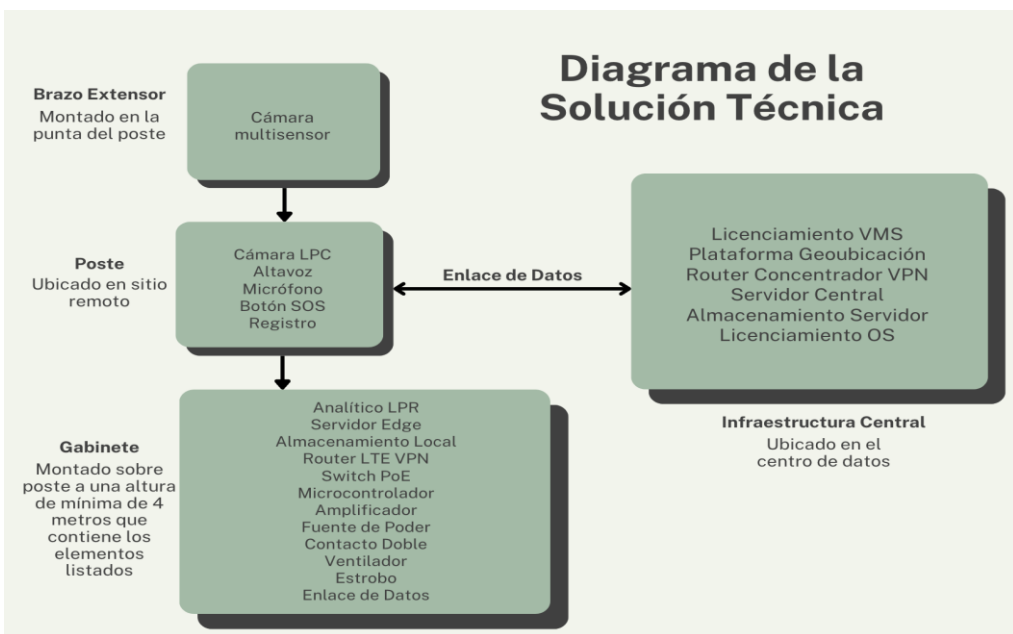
Diagrama de la Solución Técnica

Brazo Extensor
Montado en la punta del poste

Cámara multisensor

Poste
Ubicado en sitio remoto

Cámara LPC
Altavoz
Micrófono
Botón SOS
Registro

Enlace de Datos

Licenciamiento VMS
Plataforma Geoubicación
Router Concentrador VPN
Servidor Central
Almacenamiento Servidor
Licenciamiento OS

Infraestructura Central
Ubicado en el centro de datos

Gabinete
Montado sobre poste a una altura de mínima de 4 metros que contiene los elementos listados

Analítico LPR
Servidor Edge
Almacenamiento Local
Router LTE VPN
Switch PoE
Microcontrolador
Amplificador
Fuente de Poder
Contacto Doble
Ventilador
Estrobo
Enlace de Datos